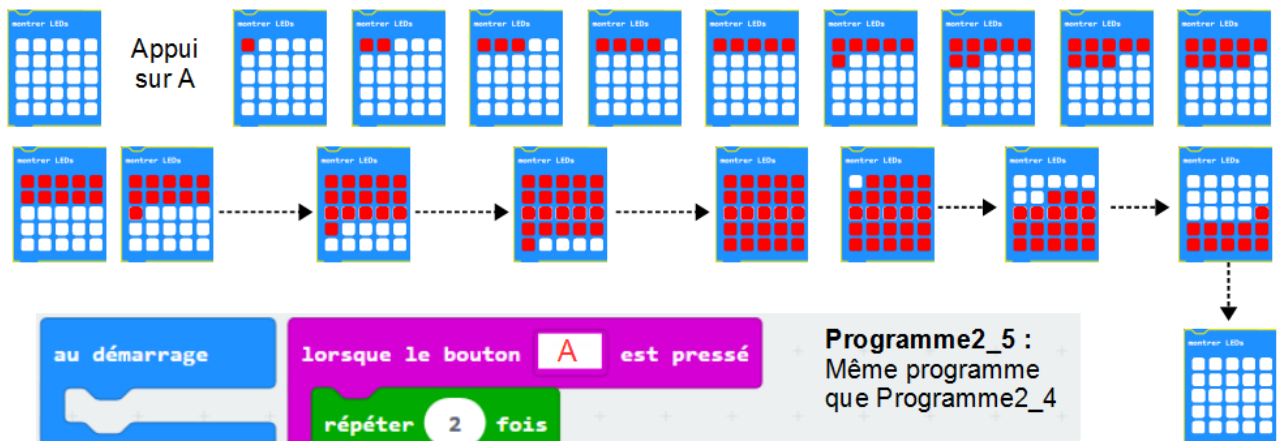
montrer LEDs

Appui sur A

montrer LEDs

montrer LEDs

montrer LEDs

montrer LEDs

montrer LEDs

montrer LEDs

montrer LEDs

montrer LEDs

montrer LEDs

montrer LEDs

montrer LEDs

montrer LEDs

montrer LEDs

montrer LEDs

montrer LEDs

montrer LEDs

montrer LEDs

montrer LEDs

au démarrage

lorsque le bouton A est pressé

répéter 2 fois

Programme2_5 :
Même programme que Programme2_4